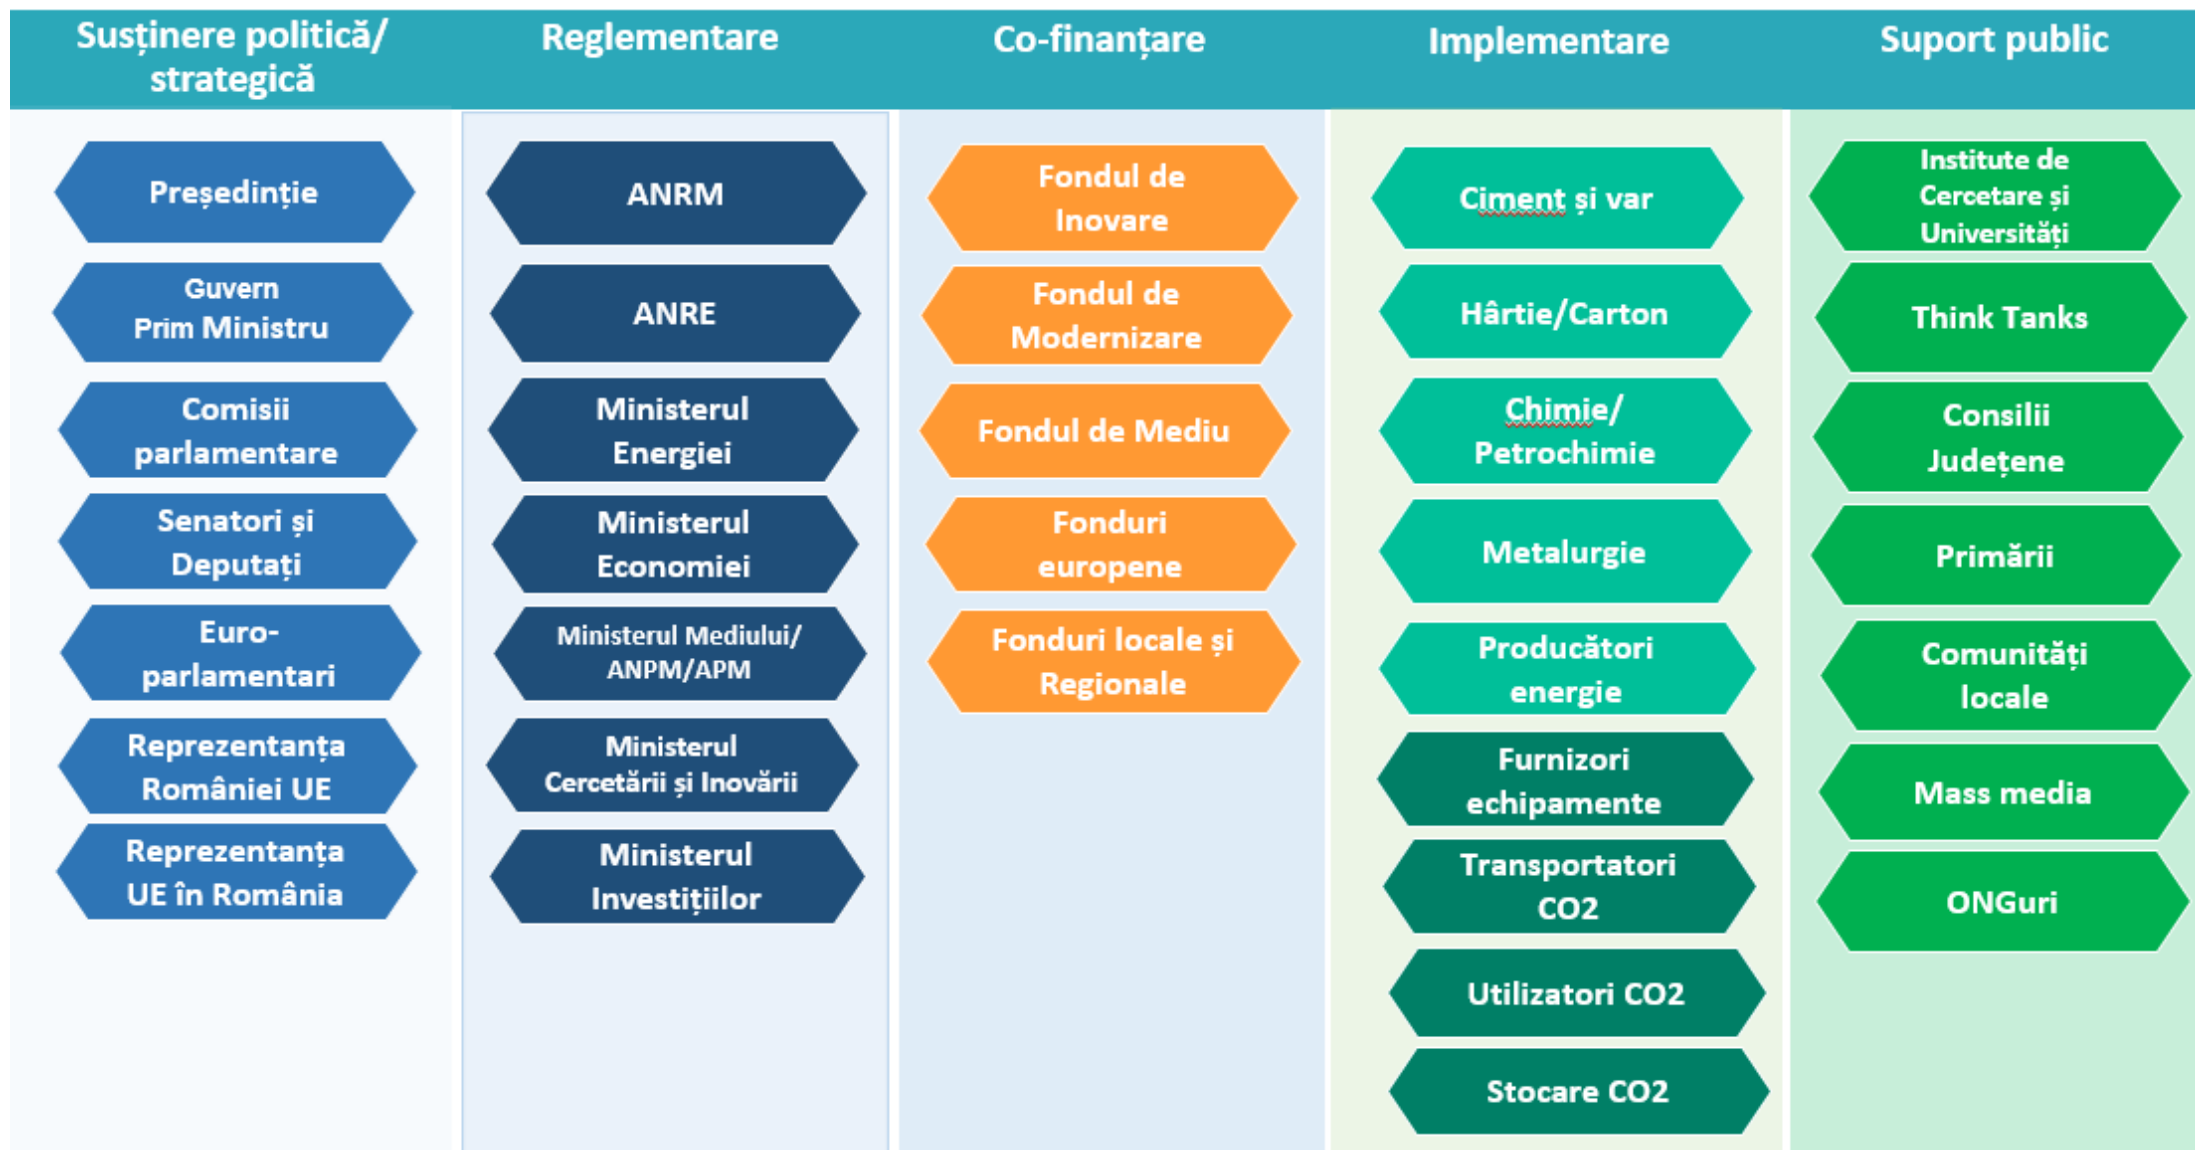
Susținere politică/ strategică

Președinție

Guvern Prim Ministru

Comisii parlamentare

Senatori și Deputați

Europarlamentari

Reprezentanța României UE

Reprezentanța UE în România

Reglementare

ANRM

ANRE

Ministerul Energiei

Ministerul Economiei

Ministerul Mediului/ ANPM/APM

Ministerul Cercetării și Inovării

Ministerul Investițiilor

Co-finanțare

Fondul de Inovare

Fondul de Modernizare

Fondul de Mediu

Fonduri europene

Fonduri locale și Regionale

Implementare

Ciment și var

Hârtie/Carton

Chimie/ Petrochimie

Metalurgie

Producători energie

Furnizori echipamente

Transportatori CO2

Utilizatori CO2

Stocare CO2

Suport public

Institute de Cercetare și Universități

Think Tanks

Consilii Județene

Primării

Comunități locale

Mass media

ONGuri